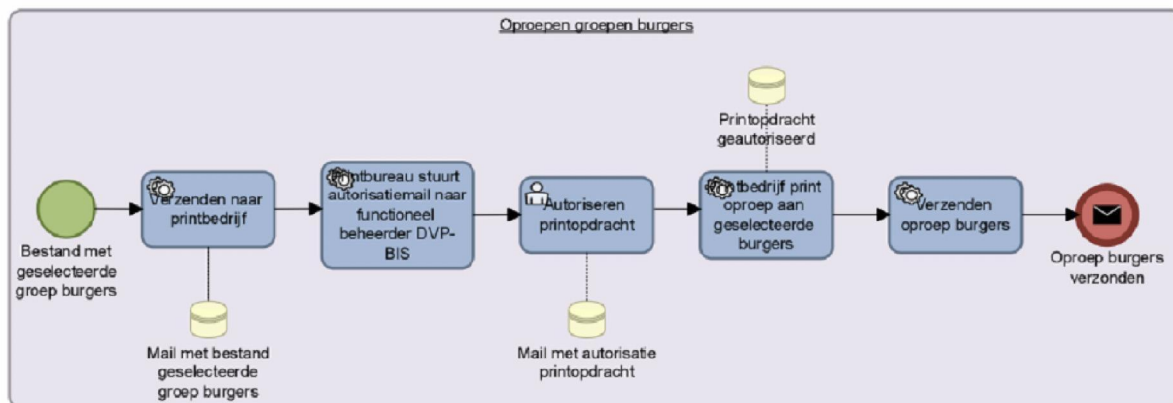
Oproepen groepen burgers

Bestand met geselecteerde groep burgers

Verzenden naar printbedrijf

Mail met bestand geselecteerde groep burgers

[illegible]ntbureau stuurt autorisatiemail naar functioneel beheerder DVP-BIS

Autoriseren printopdracht

Mail met autorisatie printopdracht

Printopdracht geautoriseerd

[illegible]tbedrijf print oproep aan geselecteerde burgers

Verzenden oproep burgers

Oproep burgers verzonden